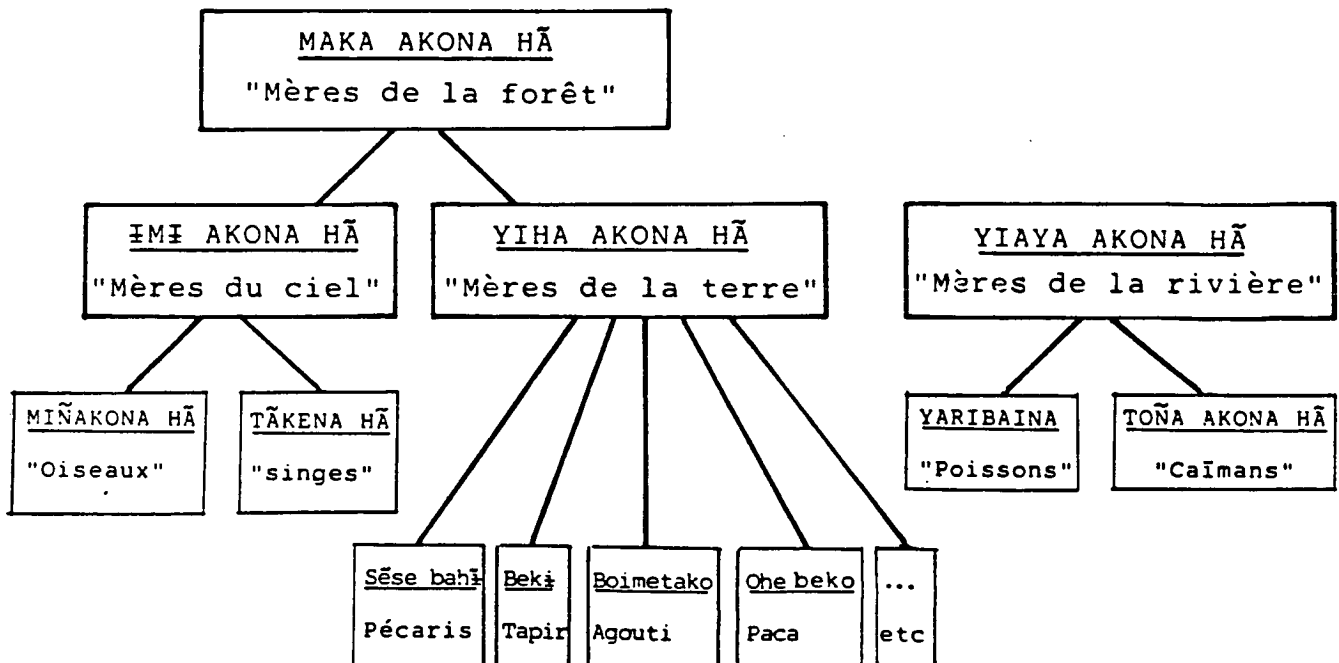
MAKA AKONA HÃ
"Mères de la forêt"

ƗMƗ AKONA HÃ
"Mères du ciel"

YIHA AKONA HÃ
"Mères de la terre"

YIAYA AKONA HÃ
"Mères de la rivière"

MIÑAKONA HÃ
"Oiseaux"

TÃKENA HÃ
"singes"

Sẽse bahɨ
Pécaris

Bekɨ
Tapir

Boimetako
Agouti

Ohe beko
Paca

...
etc

YARIBAINA
"Poissons"

TOÑA AKONA HÃ
"Caīmans"